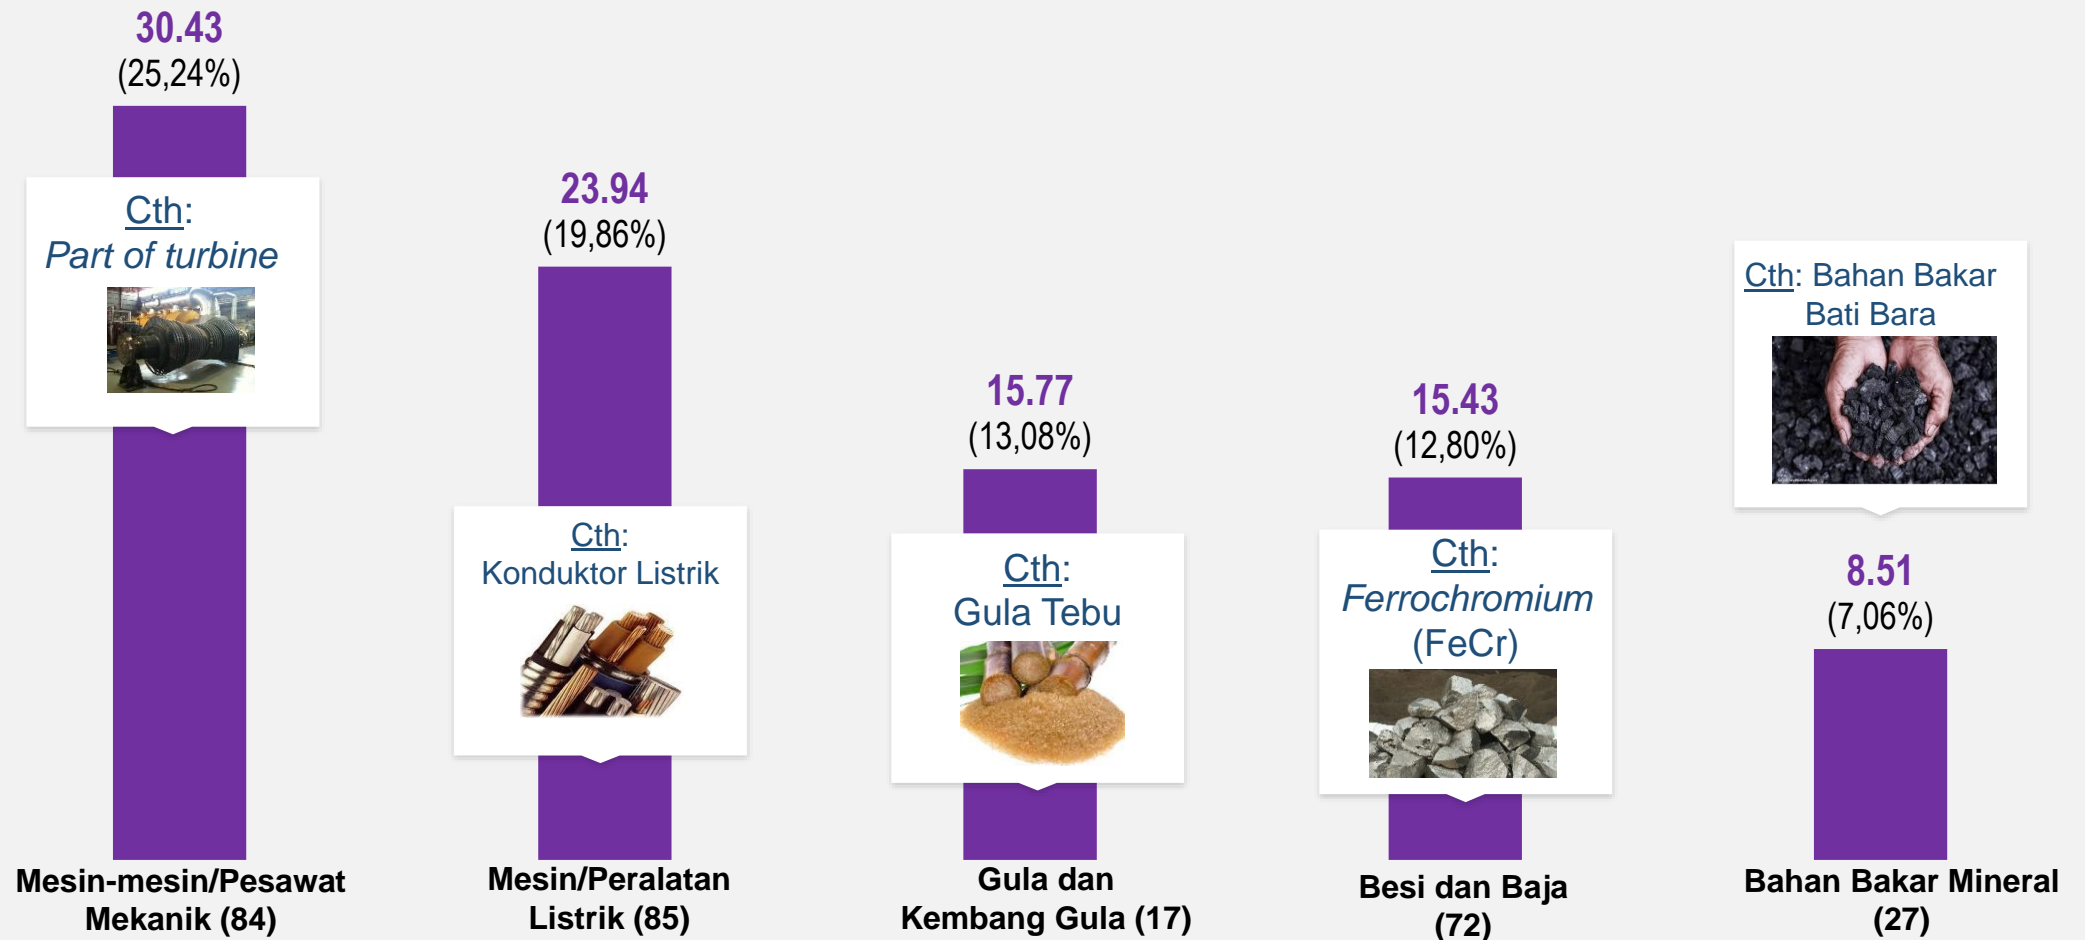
30.43
(25,24%)

Cth:
Part of turbine

23.94
(19,86%)

Cth:
Konduktor Listrik

15.77
(13,08%)

Cth:
Gula Tebu

15.43
(12,80%)

Cth:
Ferrochromium
(FeCr)

Cth: Bahan Bakar
Bati Bara

8.51
(7,06%)

Mesin-mesin/Pesawat Mekanik (84)

Mesin/Peralatan Listrik (85)

Gula dan Kembang Gula (17)

Besi dan Baja (72)

Bahan Bakar Mineral (27)